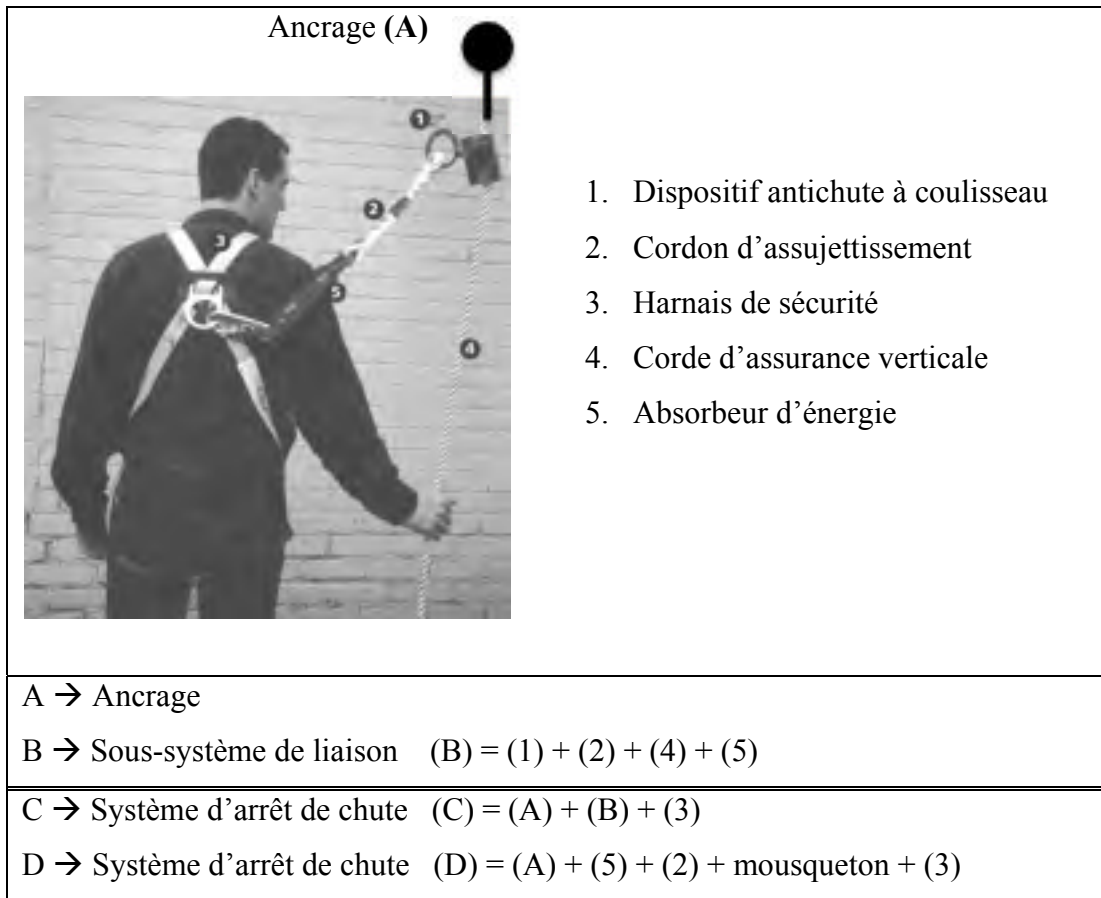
Ancrage **(A)**

1
2
3
4
5

1. Dispositif antichute à coulisseau
2. Cordon d'assujettissement
3. Harnais de sécurité
4. Corde d'assurance verticale
5. Absorbeur d'énergie

A → Ancrage

B → Sous-système de liaison (B) = (1) + (2) + (4) + (5)

C → Système d'arrêt de chute (C) = (A) + (B) + (3)

D → Système d'arrêt de chute (D) = (A) + (5) + (2) + mousqueton + (3)